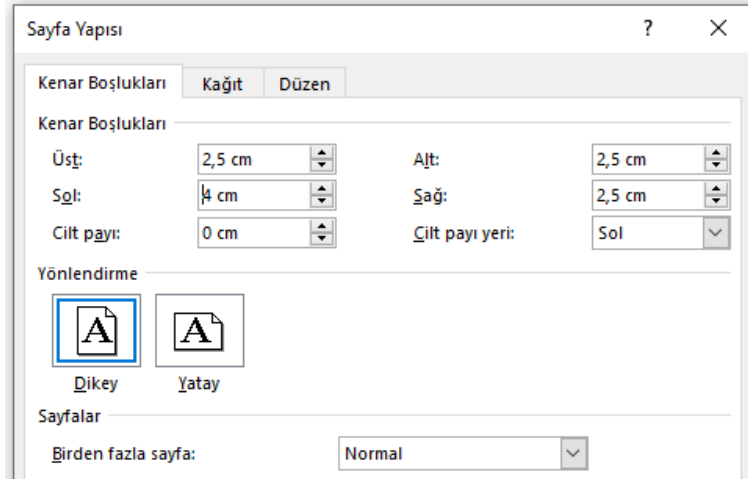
Sayfa Yapısı

?

×

Kenar Boşlukları

Kağıt

Düzen

Kenar Boşlukları

Üst: 2,5 cm

Alt: 2,5 cm

Sol: 4 cm

Sağ: 2,5 cm

Cilt payı: 0 cm

Cilt payı yeri: Sol

Yönlendirme

A

A

Dikey

Yatay

Sayfalar

Birden fazla sayfa: Normal